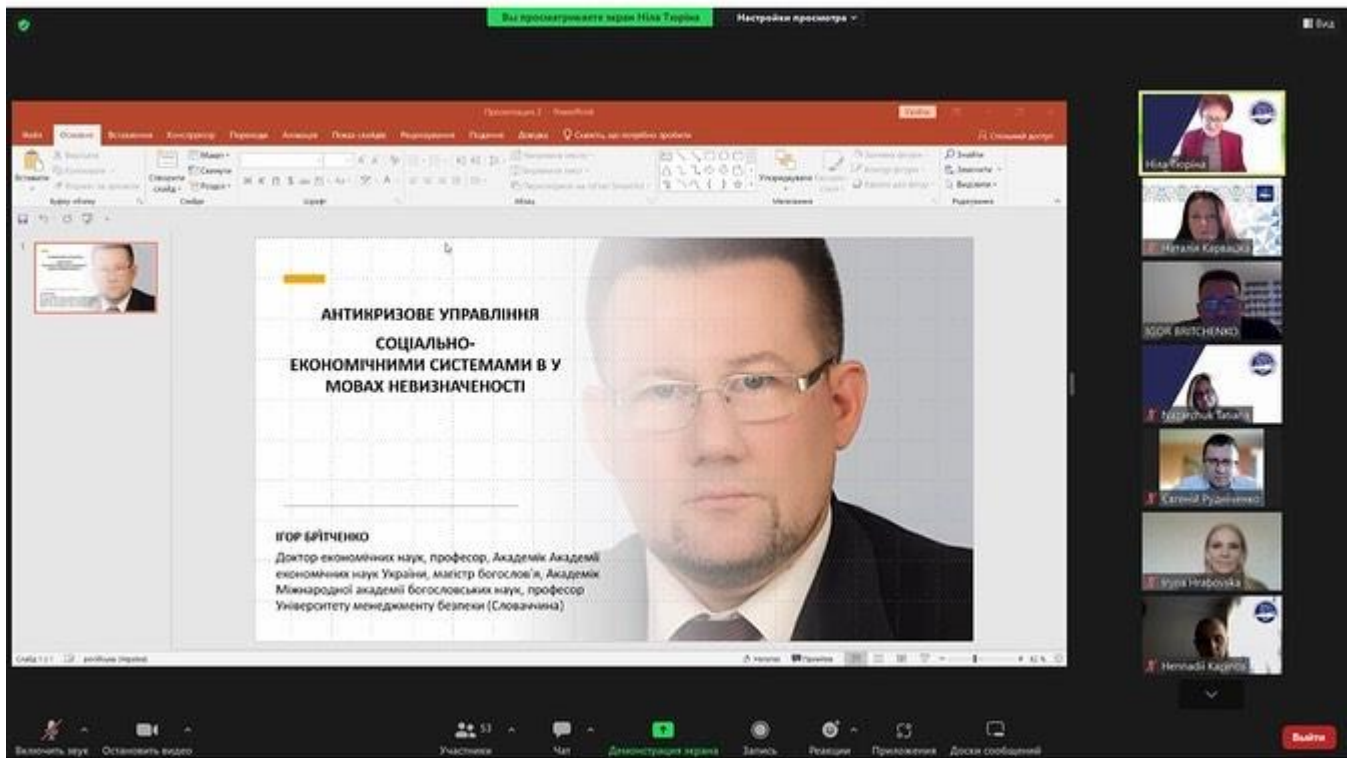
Вы просматриваете экран Ніла Тюріна

Настройки просмотра

Вид

Презентація2 - PowerPoint

Файл Основне Вставлення Конструктор Переходи Анімація Показ слайдів Рецензування Подання Довідка Скажіть, що потрібно зробити

Спільний доступ

Вставити Буфер обміну Створити слайд Макет Скинути Розділ Слайди Шрифт Абзац Упорядкувати Малювання Знайти Замінити Виділити Редагування

АНТИКРИЗОВЕ УПРАВЛІННЯ

СОЦІАЛЬНО-ЕКОНОМІЧНИМИ СИСТЕМАМИ В У МОВАХ НЕВИЗНАЧЕНОСТІ

ІГОР БРІТЧЕНКО

Доктор економічних наук, професор, Академік Академії економічних наук України, магістр богослов'я, Академік Міжнародної академії богословських наук, професор Університету менеджменту безпеки (Словаччина)

Слайд 1 з 1 російська (Україна)

Нотатки Примітки

Ніла Тюріна

Натали Кервацка

IGOR BRITCHENKO

Nazarchuk Tatiana

Євгеній Руденченко

Iryna Hrabovska

Hennadii Kaganov

Включить звук Остановить видео Участники 53 Чат Демонстрация экрана Запись Реакции Приложения Доски сообщений Выйти